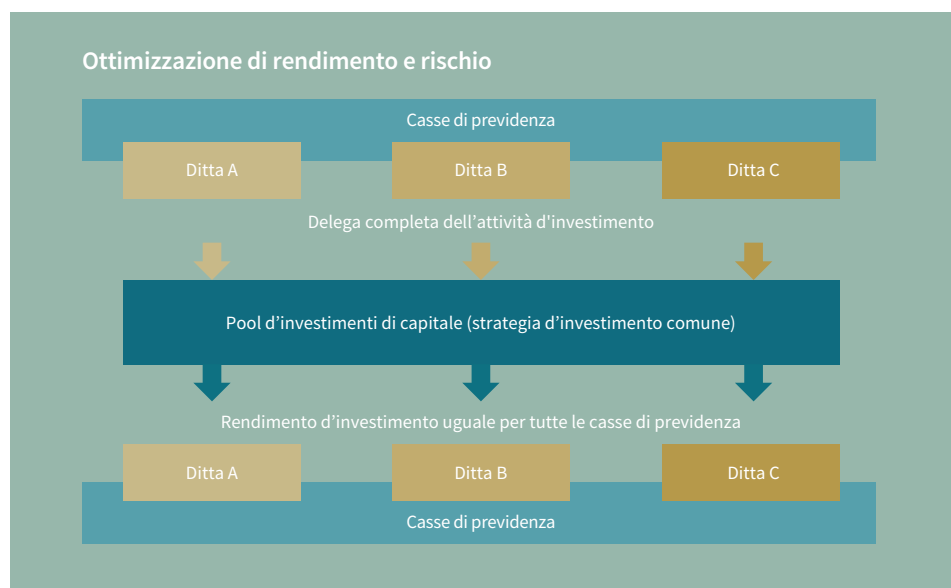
Ottimizzazione di rendimento e rischio

Casse di previdenza

Ditta A

Ditta B

Ditta C

Delega completa dell'attività d'investimento

Pool d'investimenti di capitale (strategia d'investimento comune)

Rendimento d'investimento uguale per tutte le casse di previdenza

Ditta A

Ditta B

Ditta C

Casse di previdenza